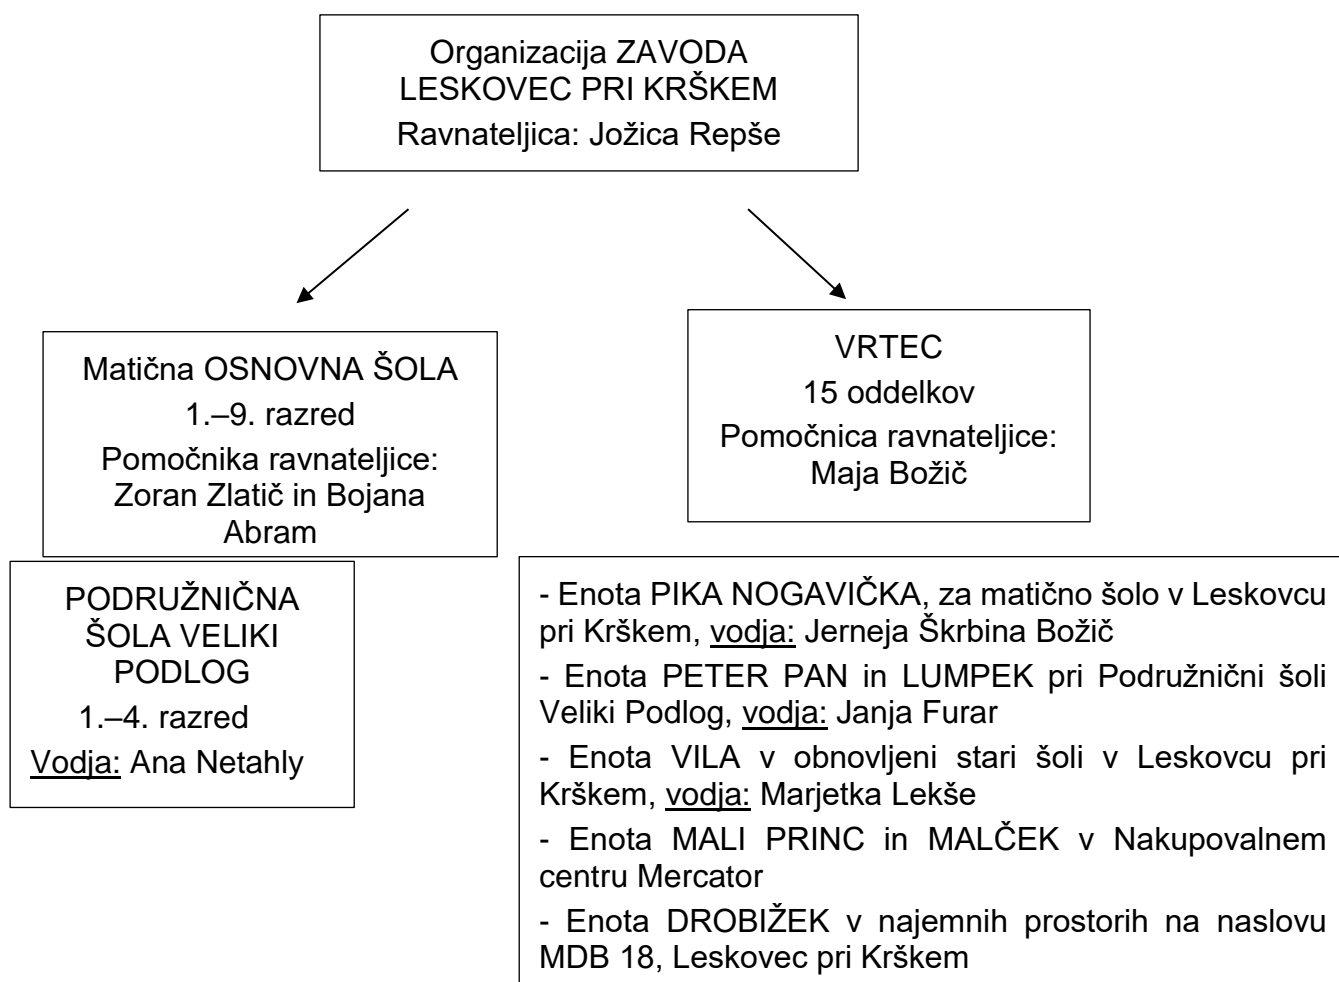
Organizacija ZAVODA LESKOVEC PRI KRŠKEM
Ravnateljica: Jožica Repše

Matična OSNOVNA ŠOLA
1.–9. razred
Pomočnika ravnateljice: Zoran Zlatič in Bojana Abram

PODRUŽNIČNA ŠOLA VELIKI PODLOG
1.–4. razred
Vodja: Ana Netahly

VRTEC
15 oddelkov
Pomočnica ravnateljice: Maja Božič

- Enota PIKA NOGAVIČKA, za matično šolo v Leskovcu pri Krškem, vodja: Jerneja Škrbina Božič

- Enota PETER PAN in LUMPEK pri Podružnični šoli Veliki Podlog, vodja: Janja Furar

- Enota VILA v obnovljeni stari šoli v Leskovcu pri Krškem, vodja: Marjetka Lekše

- Enota MALI PRINC in MALČEK v Nakupovalnem centru Mercator

- Enota DROBIŽEK v najemnih prostorih na naslovu MDB 18, Leskovec pri Krškem